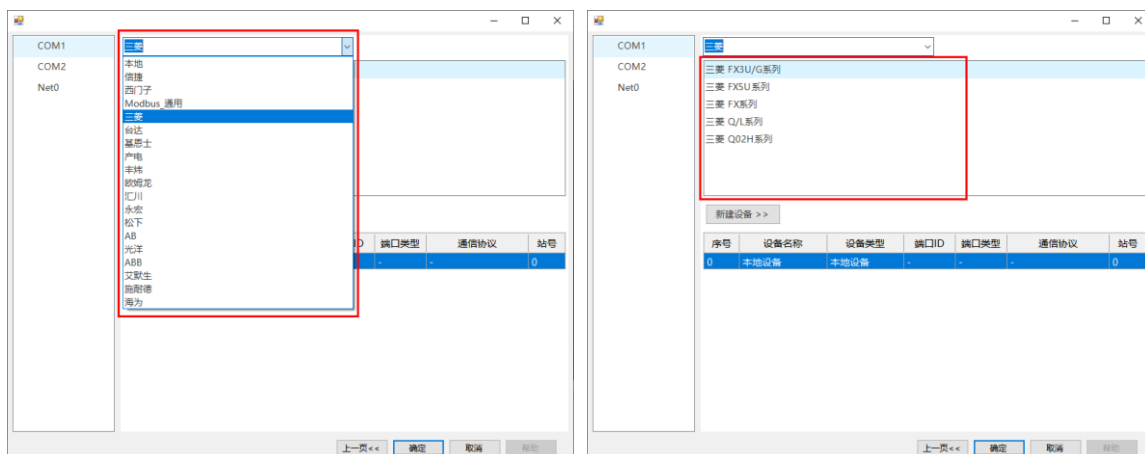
COM1
COM2
Net0

三菱

本地
信捷
西门子
Modbus_通用
三菱
台达
基恩士
产电
丰炜
欧姆龙
汇川
永宏
松下
AB
光洋
ABB
艾默生
施耐德
海为

| ID | 端口类型 | 通信协议 | 站号 |
|---|---|---|---|
| - | - | - | 0 |

上一页<<　确定　取消　帮助

COM1
COM2
Net0

三菱

三菱 FX3U/G系列
三菱 FX5U系列
三菱 FX系列
三菱 Q/L系列
三菱 Q02H系列

新建设备 >>

| 序号 | 设备名称 | 设备类型 | 端口ID | 端口类型 | 通信协议 | 站号 |
|---|---|---|---|---|---|---|
| 0 | 本地设备 | 本地设备 | - | - | - | 0 |

上一页<<　确定　取消　帮助